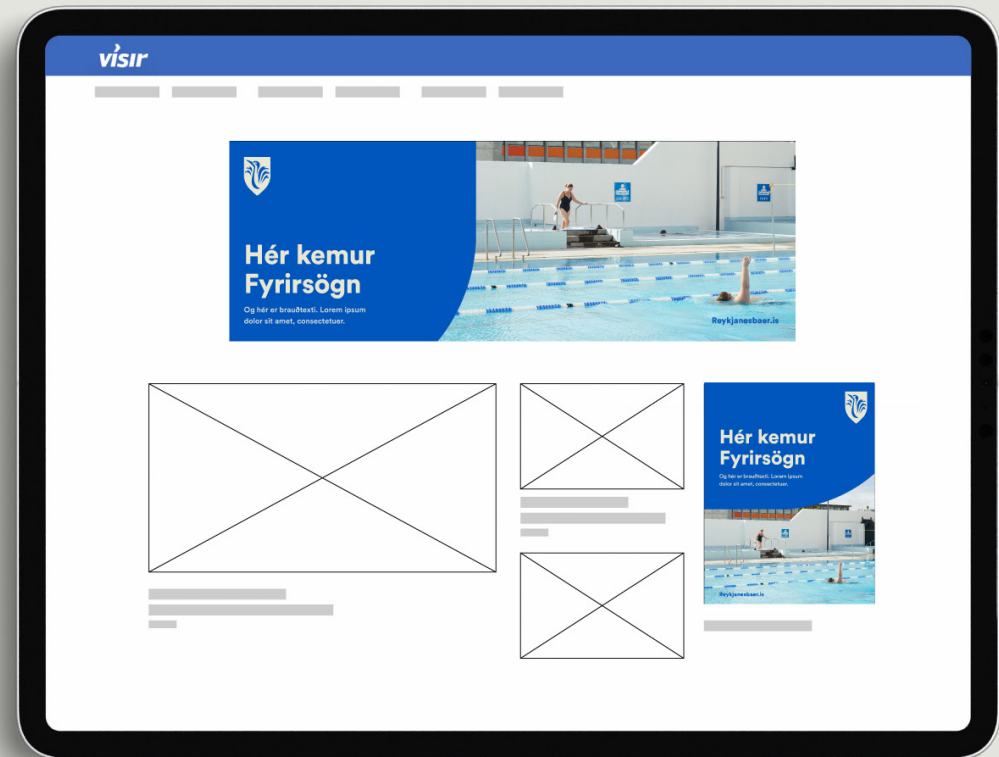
vísir

Hér kemur Fyrirsögn

Og hér er brauðtexti. Lorem ipsum dolor sit amet, consectetuer.

Reykjanesbaer.is

Hér kemur Fyrirsögn

Og hér er brauðtexti. Lorem ipsum dolor sit amet, consectetuer.

Reykjanesbaer.is